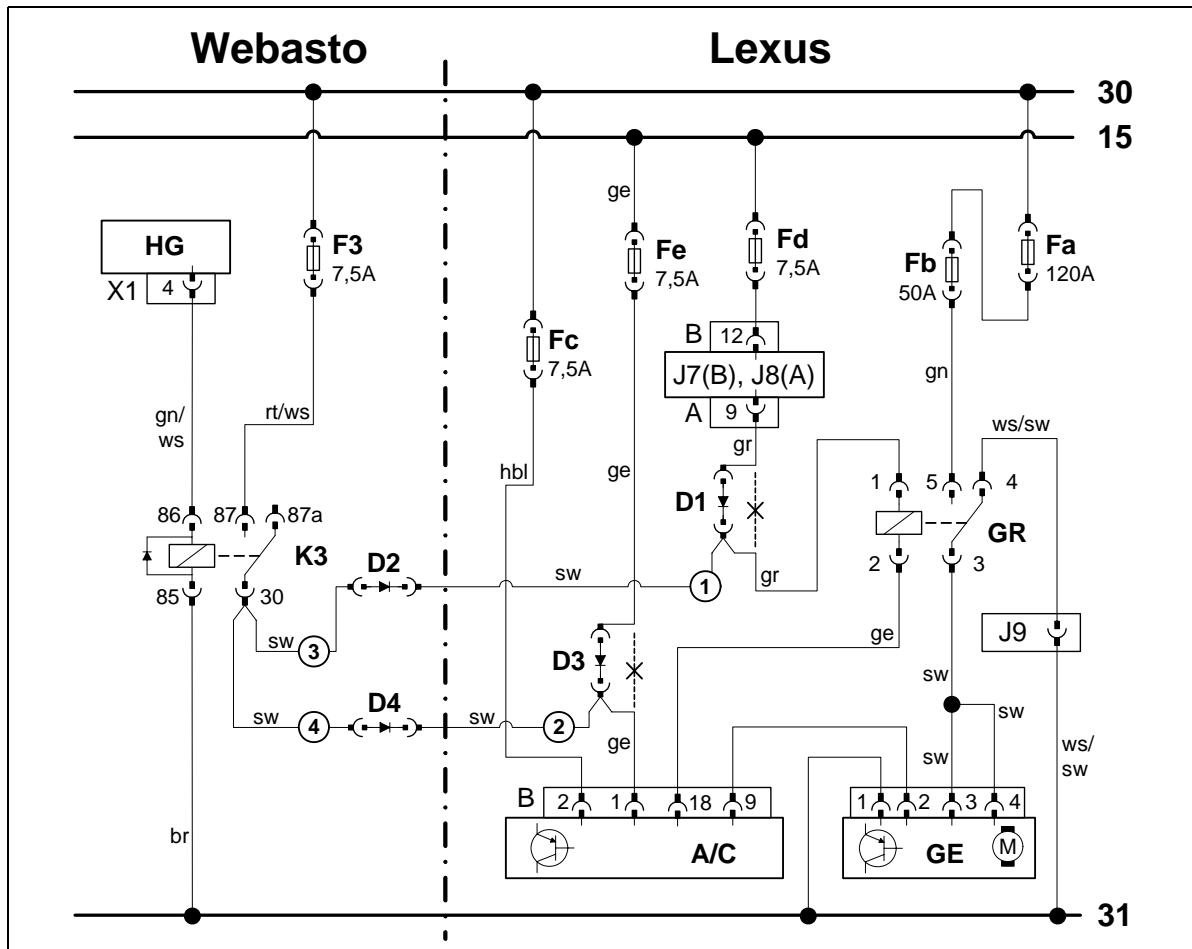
Webasto

Lexus

30

15

HG

X1 4

F3
7,5A

ge

Fe
7,5A

Fd
7,5A

Fb
50A

Fa
120A

Fc
7,5A

B 12

J7(B), J8(A)

A 9

gn

gn/
ws

rt/ws

hbl

ge

gr

ws/sw

D1

1 5 4

86 87 87a

K3

GR

D2

sw

1

gr

2 3

85 30

sw 3

ge

J9

D3

sw

sw 4

D4

sw 2

ge

sw

ws/
sw

br

B 2 1 18 9

1 2 3 4

A/C

GE

M

31